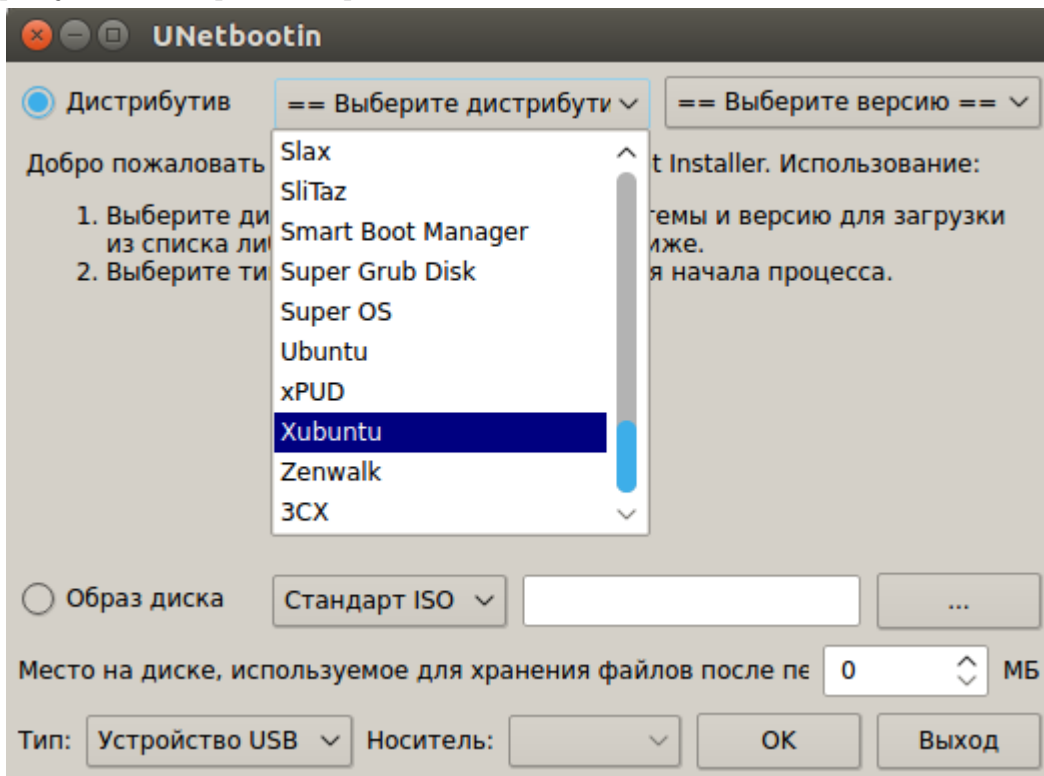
UNetbootin

Дистрибутив == Выберите дистрибути == Выберите версию ==

Добро пожаловать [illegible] t Installer. Использование:

1. Выберите ди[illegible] темы и версию для загрузки из списка ли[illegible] иже.
2. Выберите ти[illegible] я начала процесса.

Slax
SliTaz
Smart Boot Manager
Super Grub Disk
Super OS
Ubuntu
xPUD
Xubuntu
Zenwalk
3CX

Образ диска Стандарт ISO ...

Место на диске, используемое для хранения файлов после пе 0 МБ

Тип: Устройство USB Носитель: OK Выход